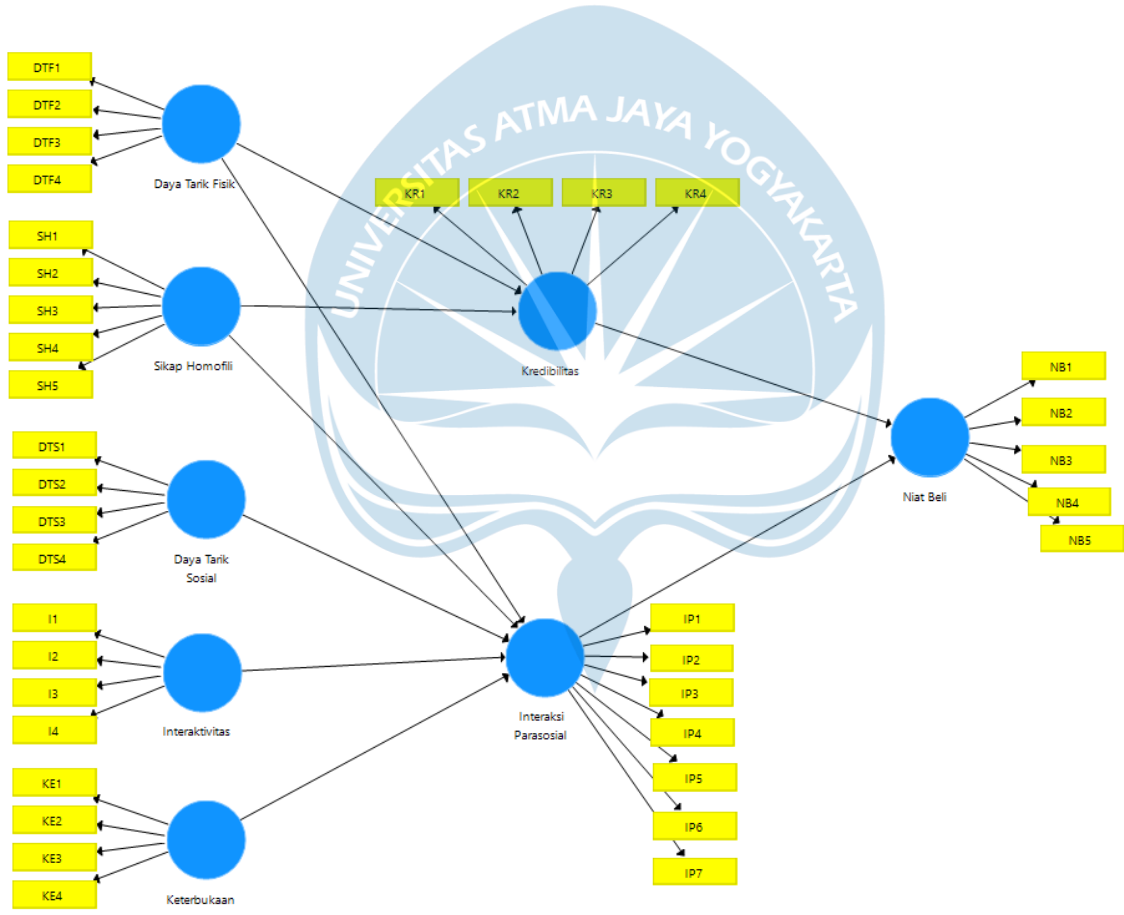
UNIVERSITAS ATMA JAYA YOGYAKARTA

DTF1
DTF2
DTF3
DTF4
Daya Tarik Fisik

KR1
KR2
KR3
KR4

SH1
SH2
SH3
SH4
SH5
Sikap Homofili

Kredibilitas

NB1
NB2
NB3
NB4
NB5
Niat Beli

DTS1
DTS2
DTS3
DTS4
Daya Tarik Sosial

I1
I2
I3
I4
Interaktivitas

Interaksi Parasosial
IP1
IP2
IP3
IP4
IP5
IP6
IP7

KE1
KE2
KE3
KE4
Keterbukaan